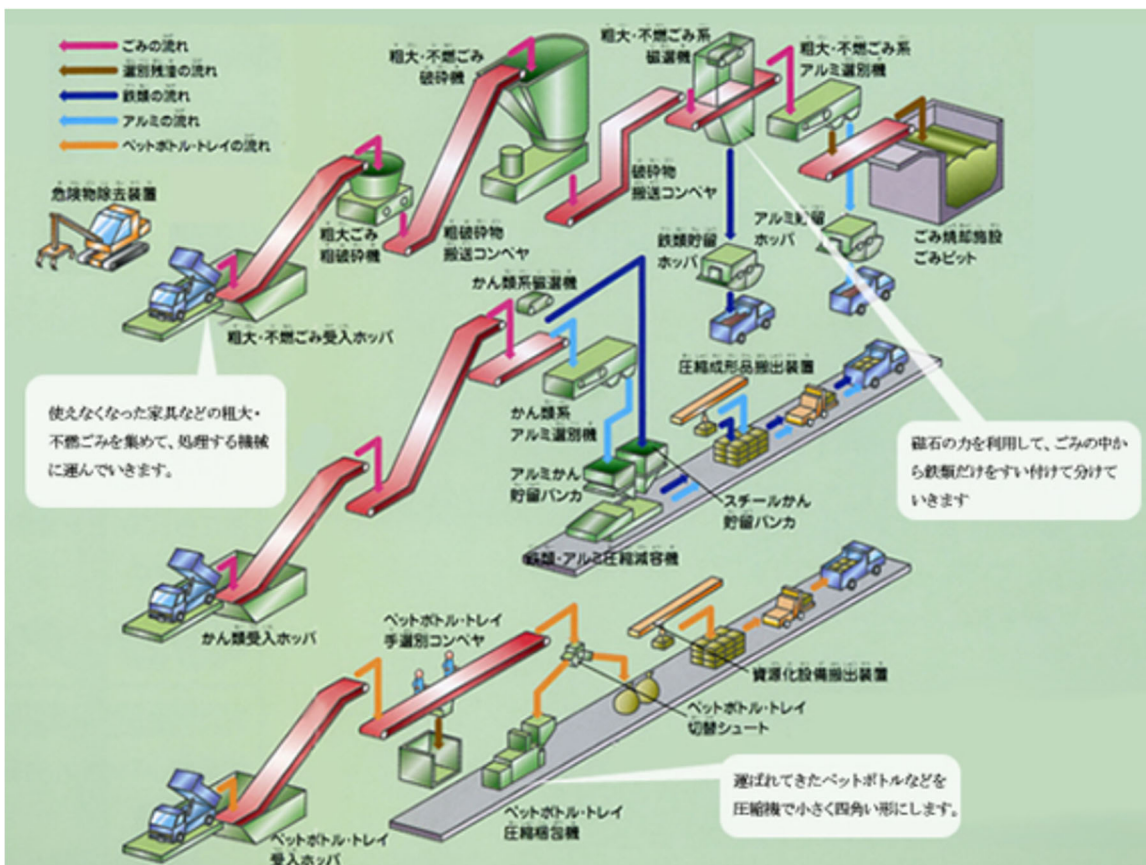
ごみの流れ
選別残渣の流れ
鉄類の流れ
アルミの流れ
ペットボトル・トレイの流れ

危険物除去装置

粗大・不燃ごみ破砕機

粗大ごみ粗破砕機

粗破砕物搬送コンベヤ

粗大・不燃ごみ系磁選機

破砕物搬送コンベヤ

粗大・不燃ごみ系アルミ選別機

アルミ貯留ホッパ

ごみ焼却施設ごみピット

鉄類貯留ホッパ

粗大・不燃ごみ受入ホッパ

使えなくなった家具などの粗大・不燃ごみを集めて、処理する機械に運んでいきます。

かん類系磁選機

圧縮成形品搬出装置

かん類系アルミ選別機

磁石の力を利用して、ごみの中から鉄類だけをすい付けて分けていきます

アルミかん貯留バンカ

スチールかん貯留バンカ

鉄類・アルミ圧縮減容機

かん類受入ホッパ

ペットボトル・トレイ手選別コンベヤ

資源化設備搬出装置

ペットボトル・トレイ切替シュート

運ばれてきたペットボトルなどを圧縮機で小さく四角い形にします。

ペットボトル・トレイ圧縮梱包機

ペットボトル・トレイ受入ホッパ